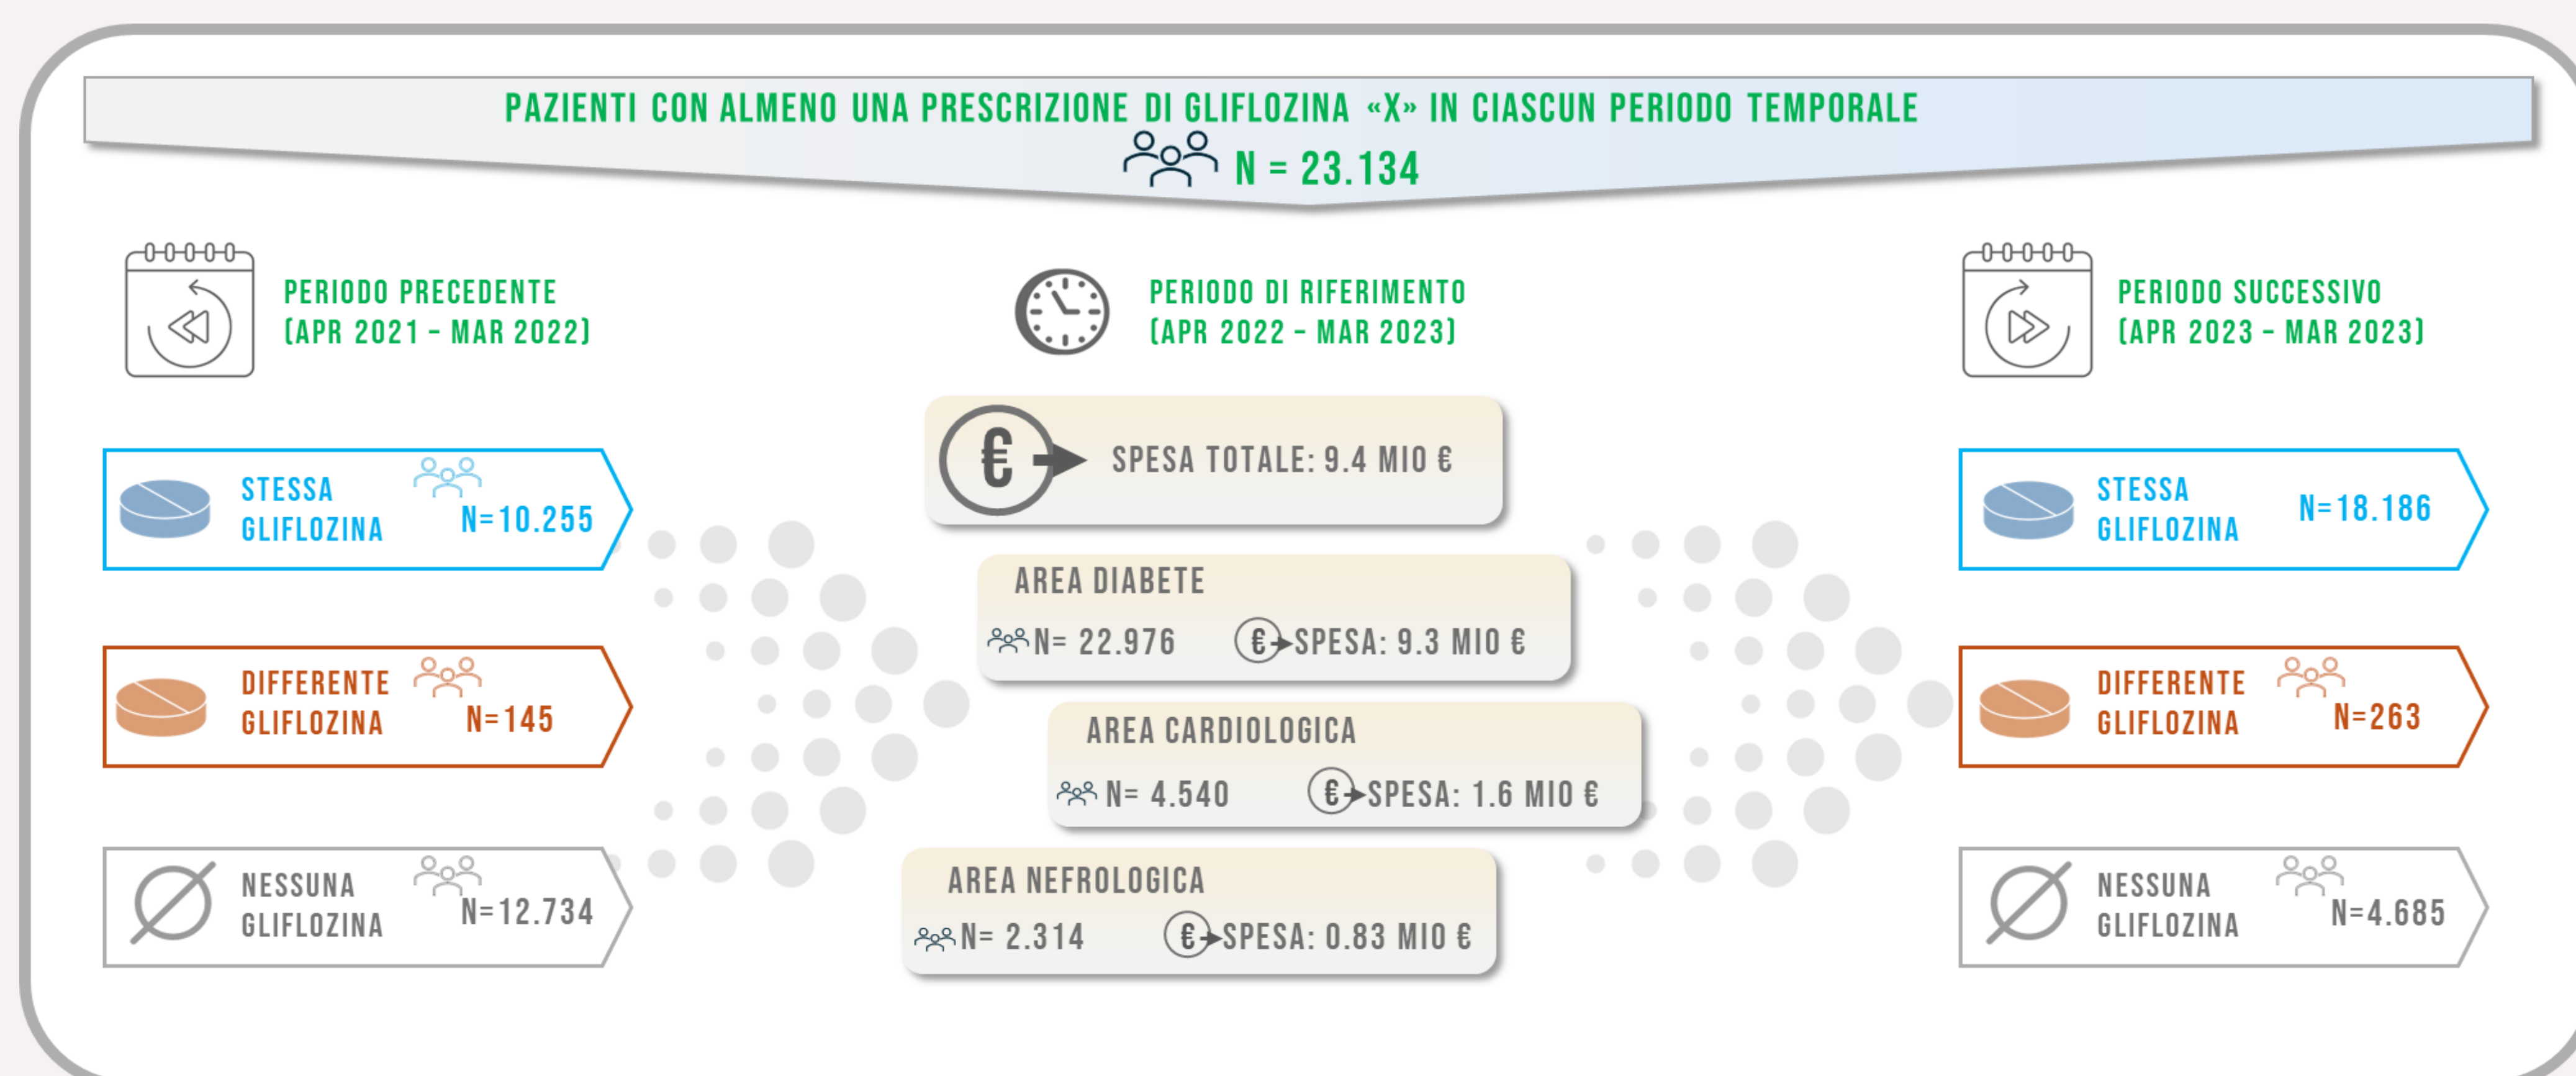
PAZIENTI CON ALMENO UNA PRESCRIZIONE DI GLIFLOZINA «X» IN CIASCUN PERIODO TEMPORALE

N = 23.134

PERIODO PRECEDENTE
(APR 2021 - MAR 2022)

PERIODO DI RIFERIMENTO
(APR 2022 - MAR 2023)

PERIODO SUCCESSIVO
(APR 2023 - MAR 2023)

STESSA GLIFLOZINA N=10.255

DIFFERENTE GLIFLOZINA N=145

NESSUNA GLIFLOZINA N=12.734

€ SPESA TOTALE: 9.4 MIO €

AREA DIABETE
N= 22.976 € SPESA: 9.3 MIO €

AREA CARDIOLOGICA
N= 4.540 € SPESA: 1.6 MIO €

AREA NEFROLOGICA
N= 2.314 € SPESA: 0.83 MIO €

STESSA GLIFLOZINA N=18.186

DIFFERENTE GLIFLOZINA N=263

NESSUNA GLIFLOZINA N=4.685